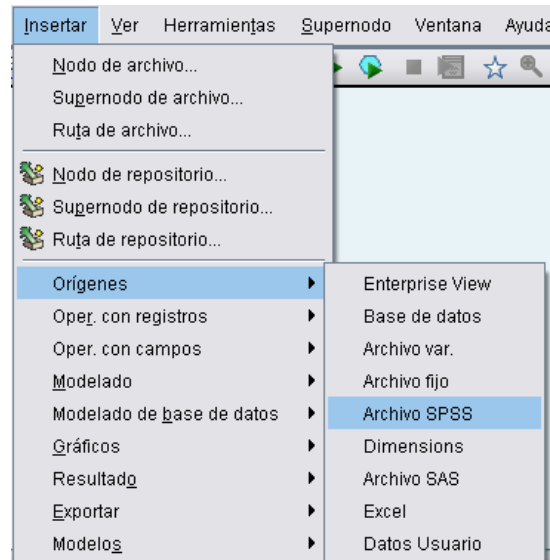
Insertar Ver Herramientas Supernodo Ventana Ayuda

Nodo de archivo...
Supernodo de archivo...
Ruta de archivo...
Nodo de repositorio...
Supernodo de repositorio...
Ruta de repositorio...
Orígenes
Oper. con registros
Oper. con campos
Modelado
Modelado de base de datos
Gráficos
Resultado
Exportar
Modelos

Enterprise View
Base de datos
Archivo var.
Archivo fijo
Archivo SPSS
Dimensions
Archivo SAS
Excel
Datos Usuario